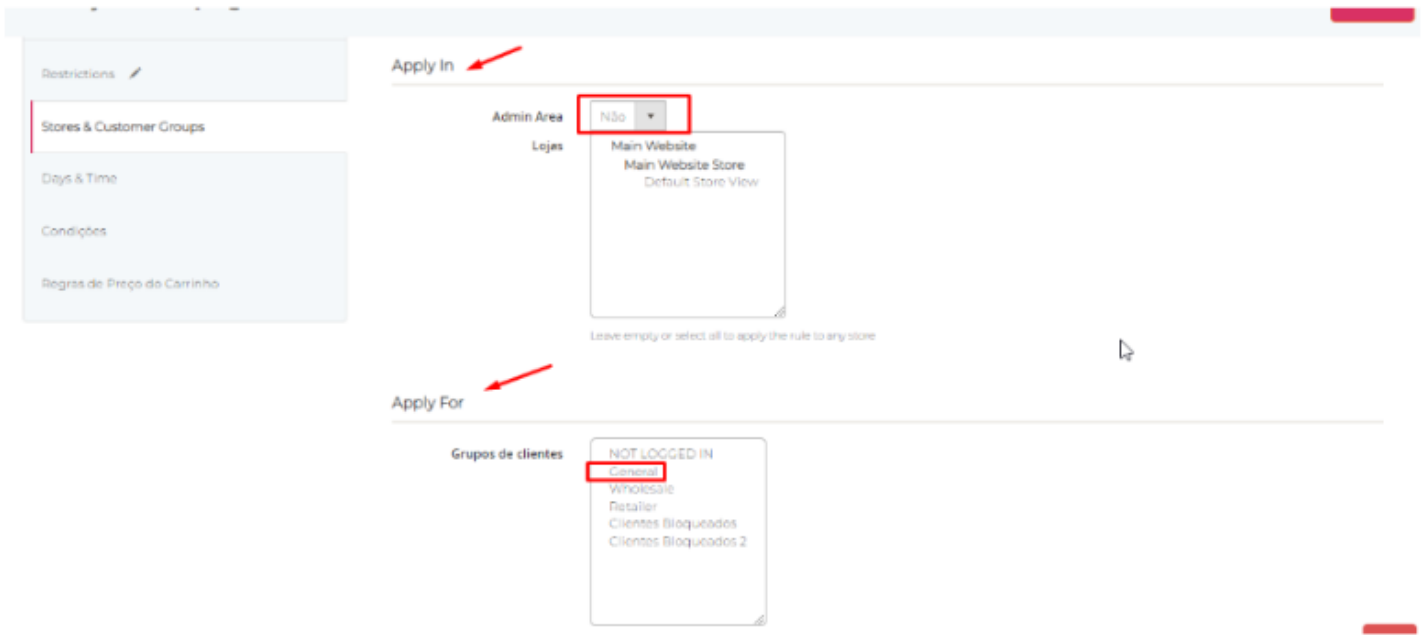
Restrictions

Stores & Customer Groups

Days & Time

Condições

Regras de Preço do Carrinho

Apply In

Admin Area Não

Lojas Main Website
Main Website Store
Default Store View

Leave empty or select all to apply the rule to any store

Apply For

Grupos de clientes NOT LOGGED IN
General
Wholesale
Retailer
Clientes Bloqueados
Clientes Bloqueados 2